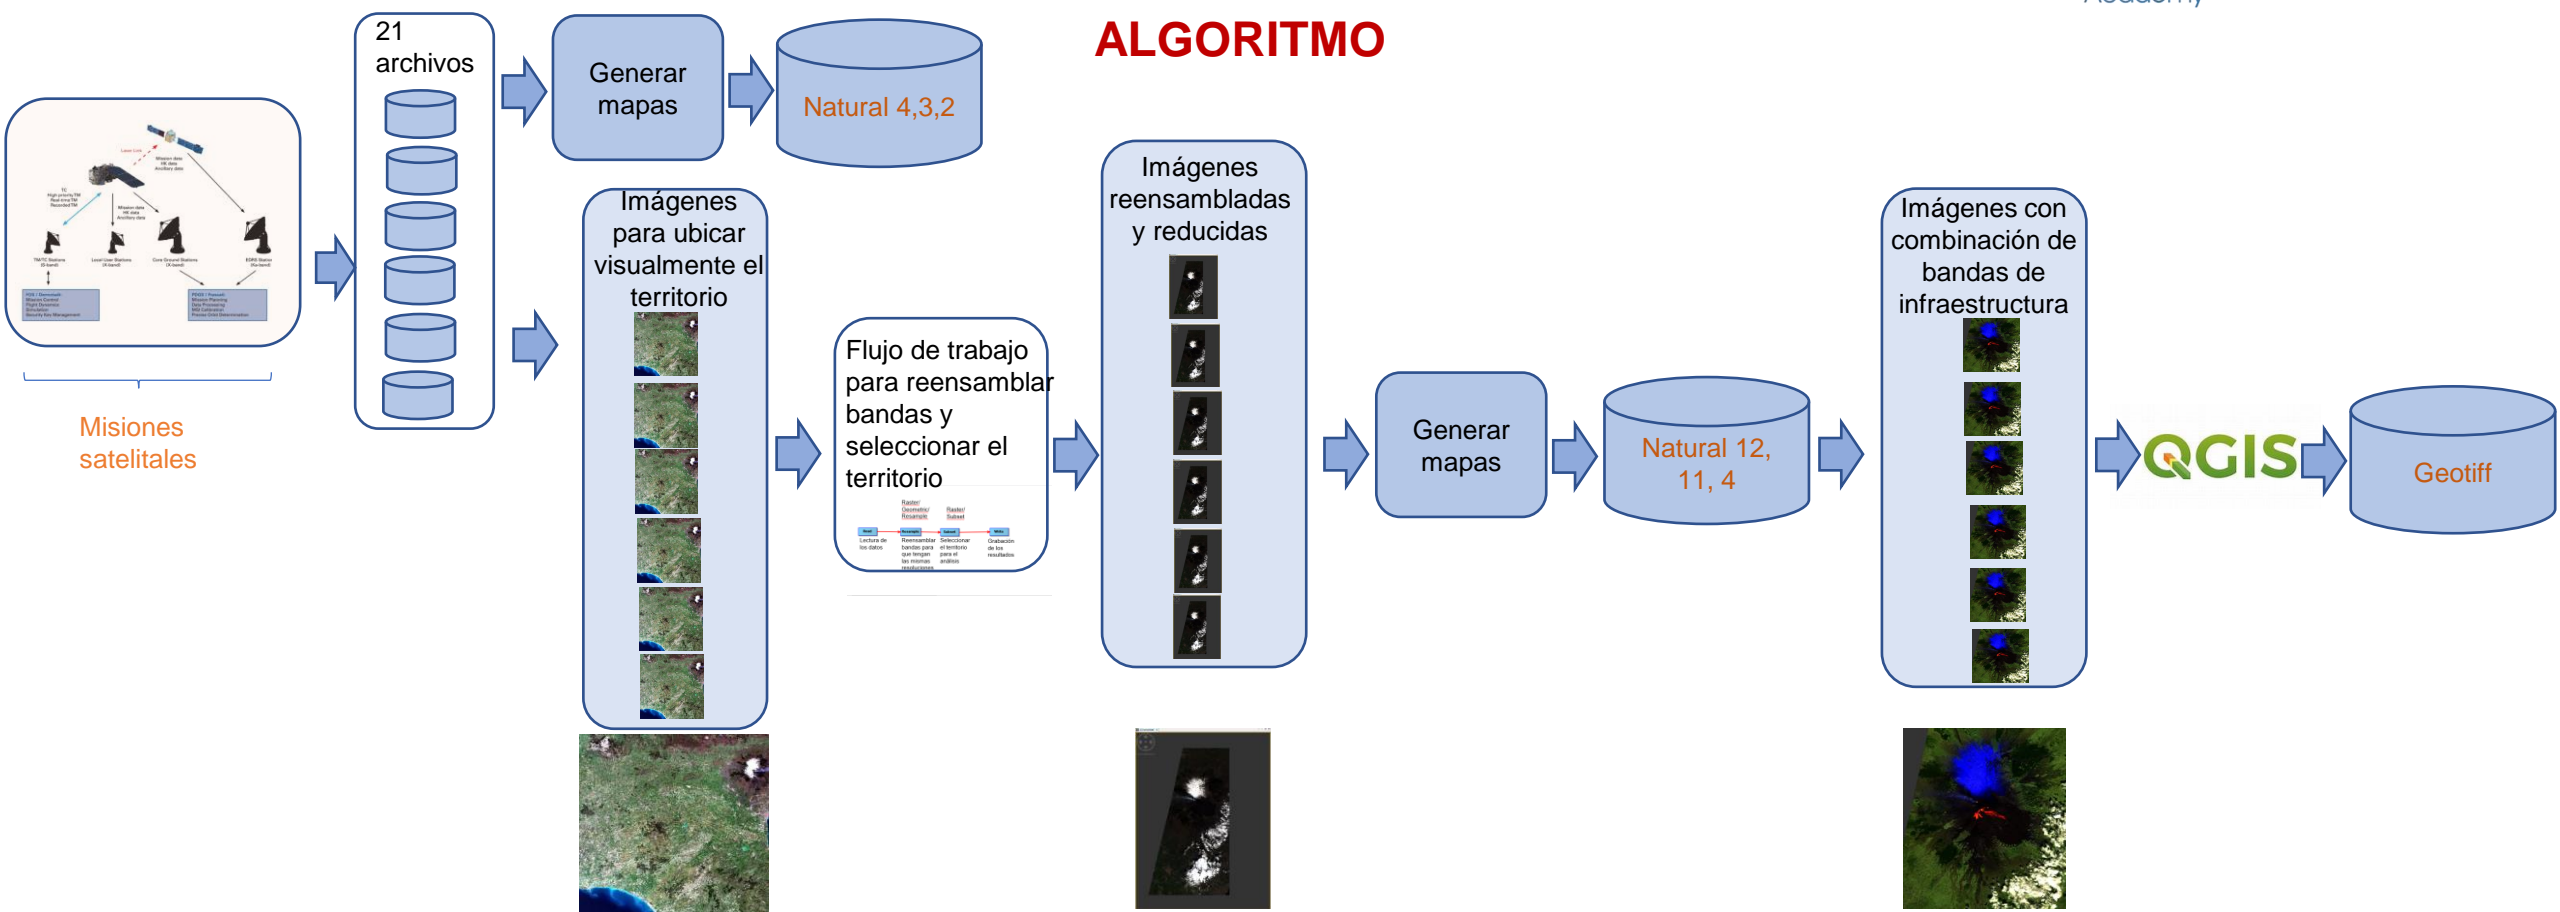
ALGORITMO

Misiones satelitales

21 archivos

Generar mapas

Natural 4,3,2

Imágenes para ubicar visualmente el territorio

Flujo de trabajo para reensamblar bandas y seleccionar el territorio

Imágenes reensambladas y reducidas

Generar mapas

Natural 12, 11, 4

Imágenes con combinación de bandas de infraestructura

QGIS

Geotiff